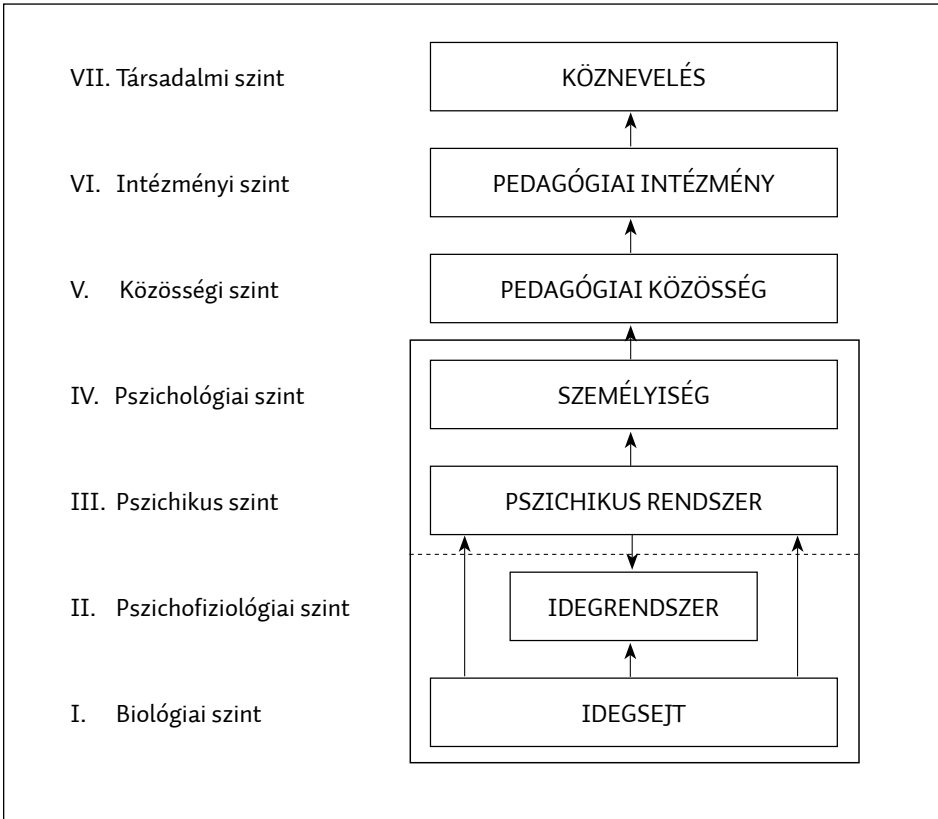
VII. Társadalmi szint
KÖZNEVELÉS

VI. Intézményi szint
PEDAGÓGIAI INTÉZMÉNY

V. Közösségi szint
PEDAGÓGIAI KÖZÖSSÉG

IV. Pszichológiai szint
SZEMÉLYISÉG

III. Pszichikus szint
PSZICHIKUS RENDSZER

II. Pszichofiziológiai szint
IDEGRENDSZER

I. Biológiai szint
IDEGSEJT